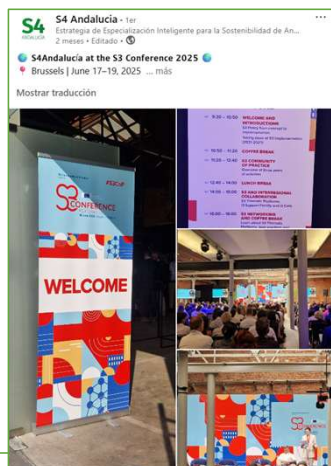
S4 ANDALUCÍA

S4 Andalucía • 1er
Estrategia de Especialización Inteligente para la Sostenibilidad de An...
2 meses • Editado •

S4Andalucía at the S3 Conference 2025
Brussels | June 17–19, 2025 ... más

Mostrar traducción

S3 CONFERENCE

WELCOME

WELCOME AND INTRODUCTIONS
COFFEE BREAK
S3 COMMUNITY OF PRACTICE
LUNCH BREAK
S3 AND INTERNATIONAL COLLABORATION
S3 NETWORKING AND COFFEE BREAK